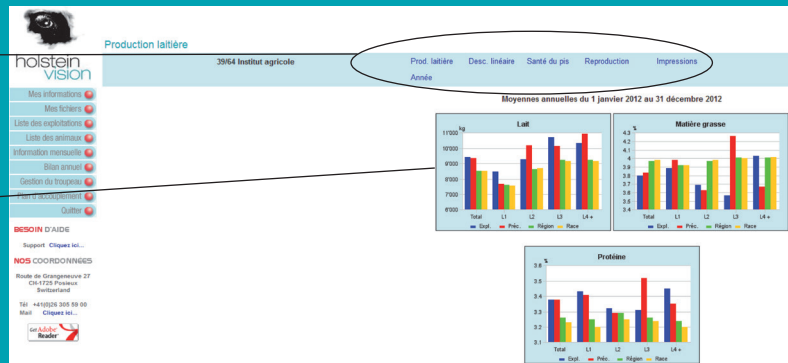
Production laitière

holstein vision

39/64 Institut agricole

Prod. laitière Desc. linéaire Santé du pis Reproduction Impressions Année

Mes informations
Mes fichiers
Liste des exploitations
Liste des animaux
Information mensuelle
Bilan annuel
Gestion du troupeau
Plan d'accouplement
Quitter

BESOIN D'AIDE

Support Cliquez ici...

NOS COORDONNÉES

Route de Grangeneuve 27
CH-1725 Posieux
Switzerland

Tél +41(0)26 305 59 00
Mail Cliquez ici...

Get Adobe Reader

Moyennes annuelles du 1 janvier 2012 au 31 décembre 2012

Lait

kg

11'000
10'000
9'500
9'000
8'500
8'000

Total L1 L2 L3 L4 +

Expl. Préc. Région Race

Matière grasse

%

4.3
4.2
4.1
4
3.9
3.8
3.7
3.6
3.5
3.4

Total L1 L2 L3 L4 +

Expl. Préc. Région Race

Protéine

%

3.6
3.5
3.4
3.3
3.2
3.1

Total L1 L2 L3 L4 +

Expl. Préc. Région Race